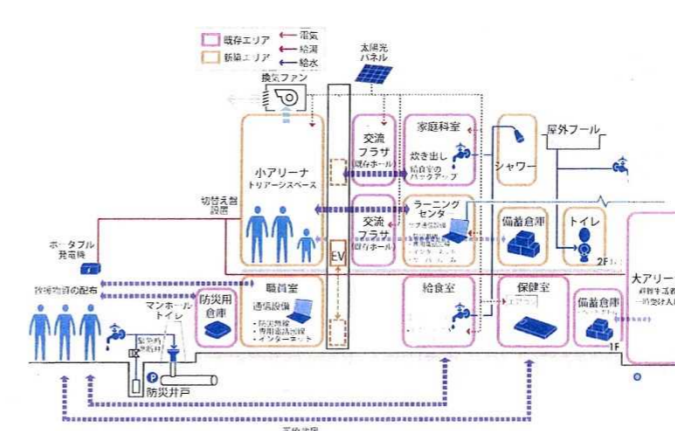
既存エリア
新築エリア
電気
給湯
給水
太陽光パネル
換気ファン
交流プラザ
既存ホール
家庭科室
炊き出し
給食室のバックアップ
屋外プール
シャワー
小アリーナ
トリアージスペース
切替え盤
設置
交流プラザ
既存ホール
ラーニングセンタ
備蓄倉庫
トイレ
2F
ポータブル発電機
EV
大アリーナ
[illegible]
救援物資の配布
マンホールトイレ
防災用倉庫
職員室
通信設備
・防災無線
・専用回線
・インターネット
給食室
保健室
備蓄倉庫
1F
防災井戸
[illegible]